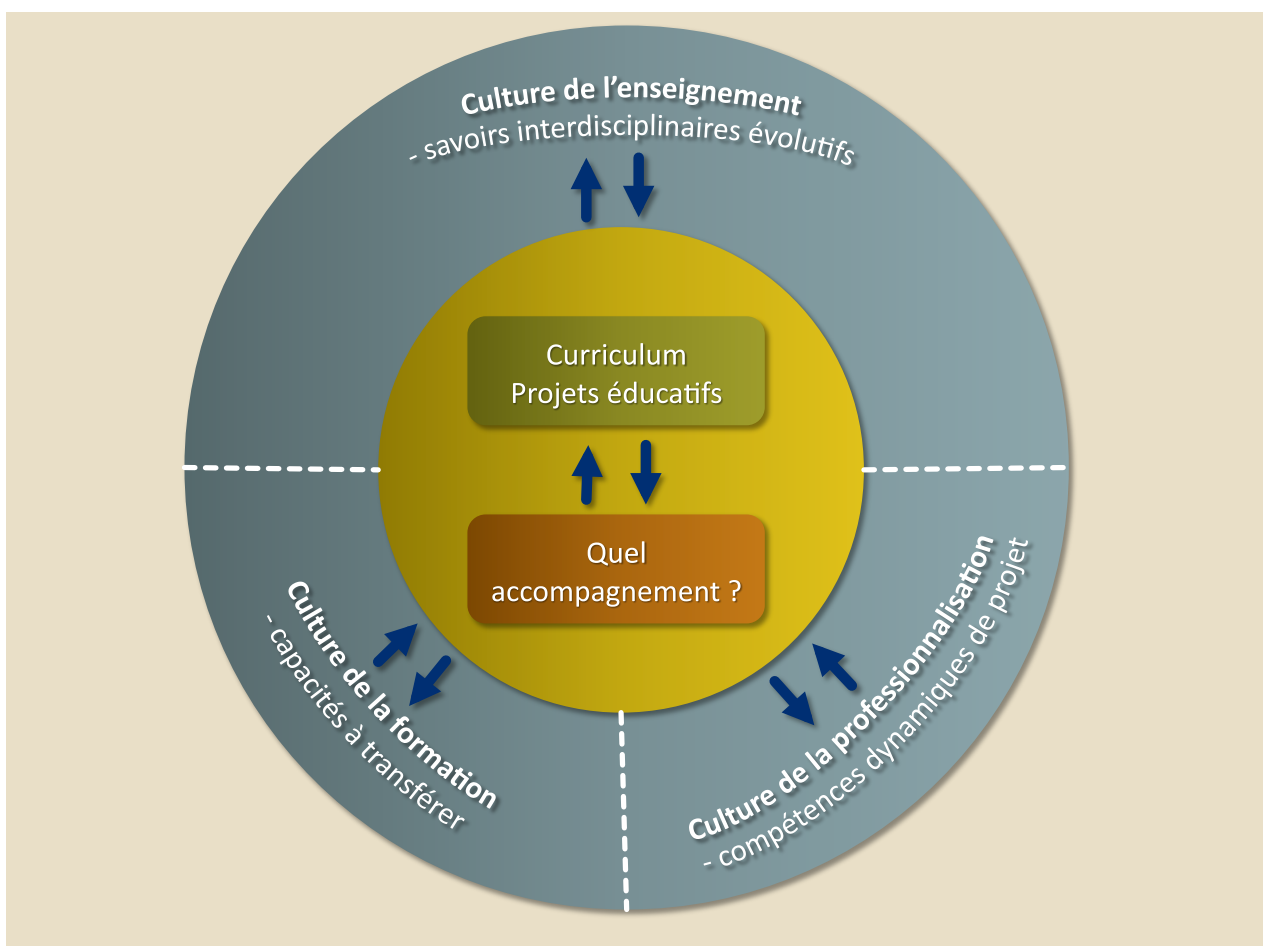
**Culture de l'enseignement**
- savoirs interdisciplinaires évolutifs

Curriculum
Projets éducatifs

Quel accompagnement ?

**Culture de la formation**
- capacités à transférer

**Culture de la professionnalisation**
- compétences dynamiques de projet